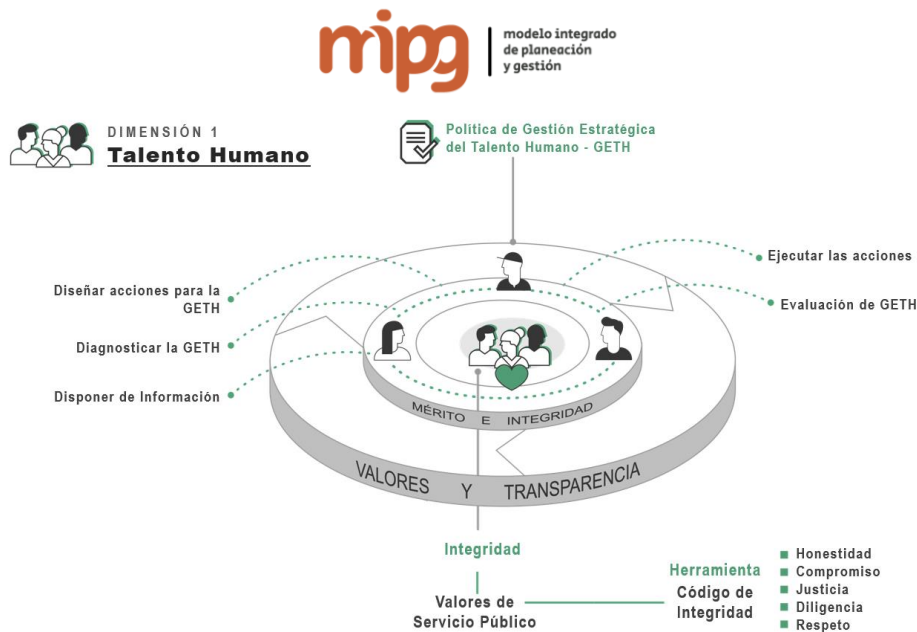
mipg
modelo integrado de planeación y gestión

DIMENSIÓN 1
Talento Humano

Política de Gestión Estratégica del Talento Humano - GETH

Diseñar acciones para la GETH

Diagnosticar la GETH

Disponer de Información

Ejecutar las acciones

Evaluación de GETH

MÉRITO E INTEGRIDAD

VALORES Y TRANSPARENCIA

Integridad

Valores de Servicio Público

Herramienta
Código de Integridad

Honestidad
Compromiso
Justicia
Diligencia
Respeto